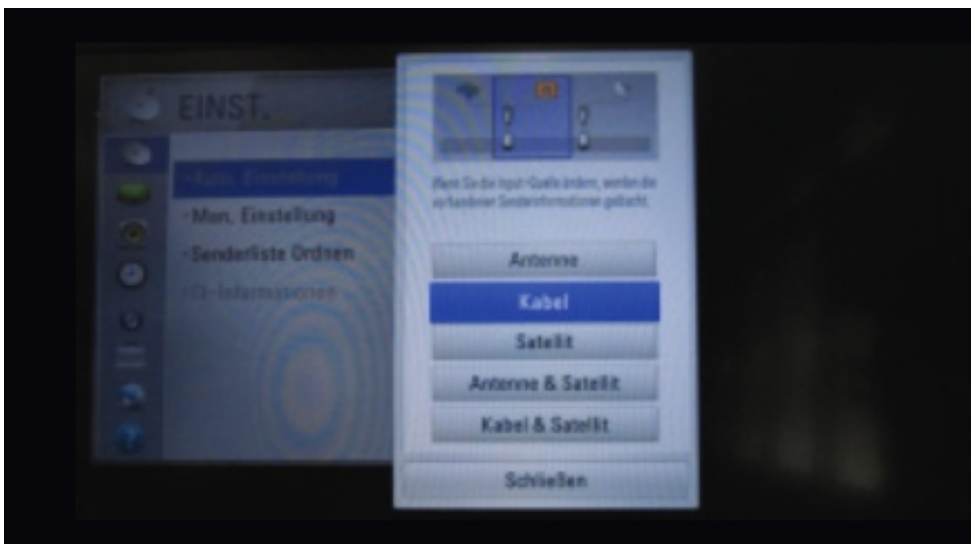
EINST.

• Auto. Einstellung
• Man. Einstellung
• Senderliste Ordnen
• CI-Informationen

Wenn Sie die Input-Quelle ändern, werden die vorhandenen Senderinformationen gelöscht.

Antenne
Kabel
Satellit
Antenne & Satellit
Kabel & Satellit

Schließen